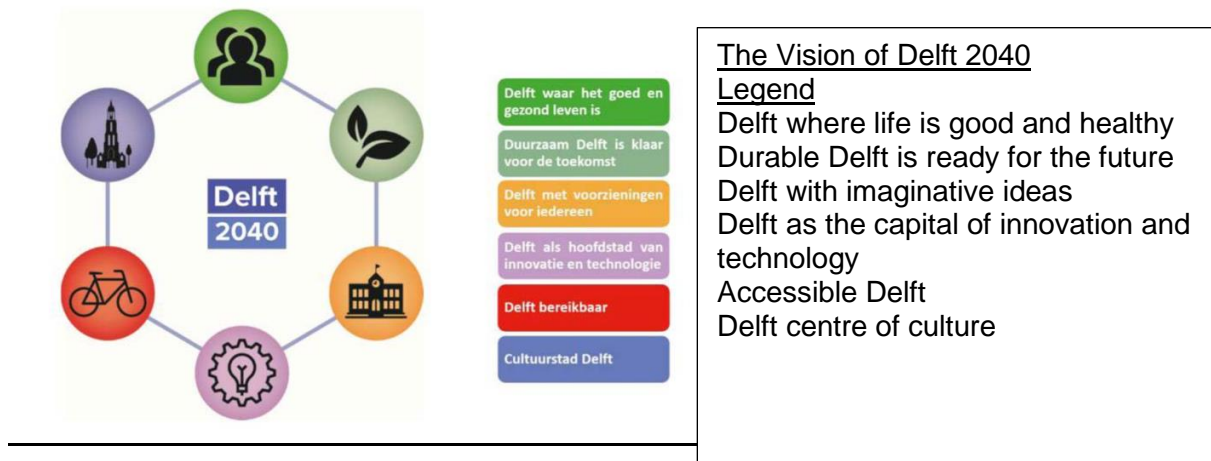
Delft
2040

Delft waar het goed en gezond leven is
Duurzaam Delft is klaar voor de toekomst
Delft met voorzieningen voor iedereen
Delft als hoofdstad van innovatie en technologie
Delft bereikbaar
Cultuurstad Delft

The Vision of Delft 2040
Legend
Delft where life is good and healthy
Durable Delft is ready for the future
Delft with imaginative ideas
Delft as the capital of innovation and technology
Accessible Delft
Delft centre of culture